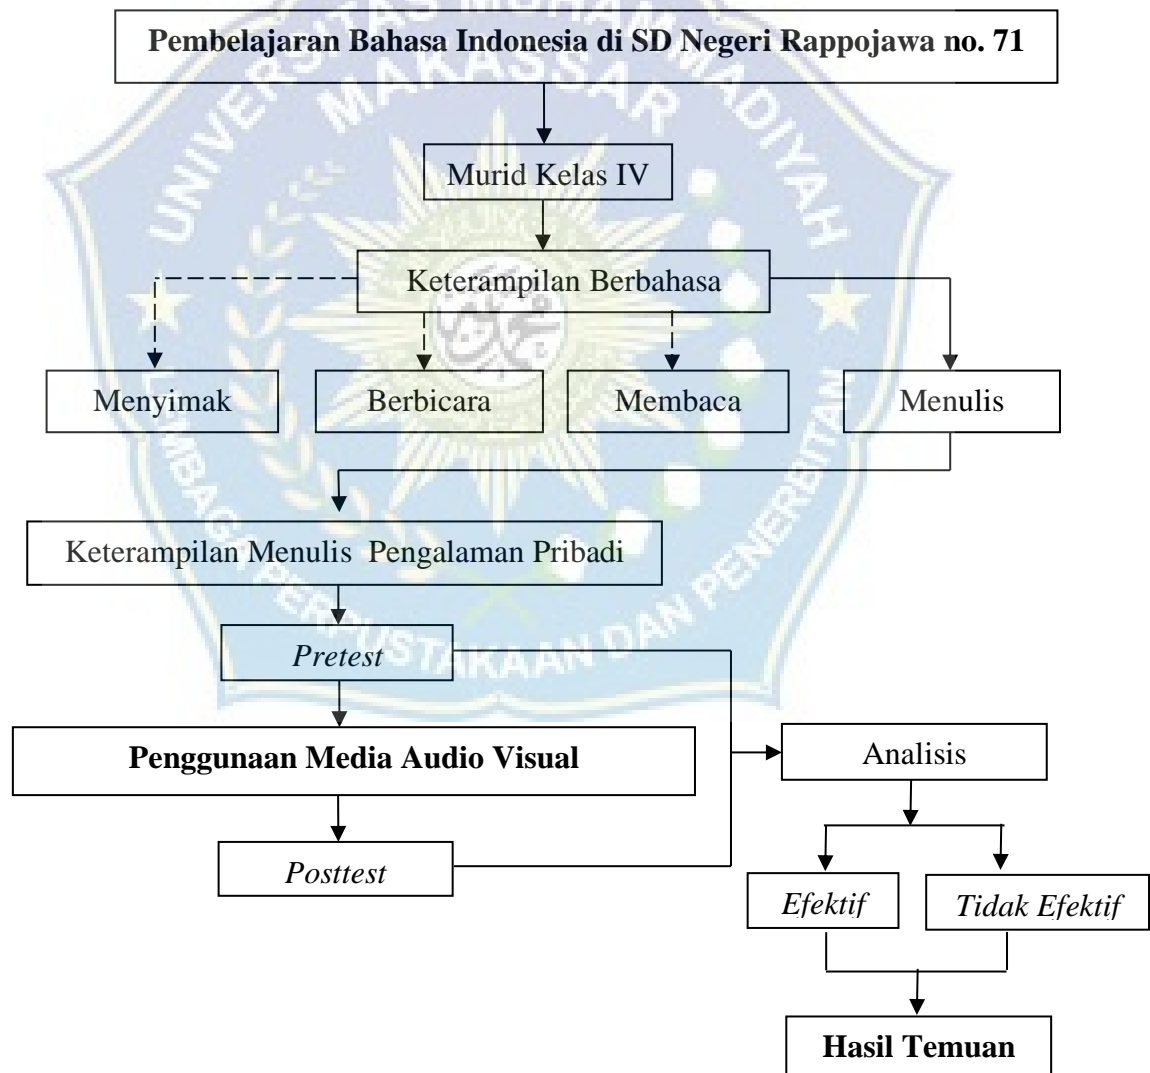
Pembelajaran Bahasa Indonesia di SD Negeri Rappojawa no. 71

Murid Kelas IV

Keterampilan Berbahasa

Menyimak

Berbicara

Membaca

Menulis

Keterampilan Menulis Pengalaman Pribadi

*Pretest*

Penggunaan Media Audio Visual

*Posttest*

Analisis

*Efektif*

*Tidak Efektif*

Hasil Temuan

UNIVERSITAS MUHAMMADIYAH MAKASSAR

LEMBAGA PERPUSTAKAAN DAN PENERBITAN